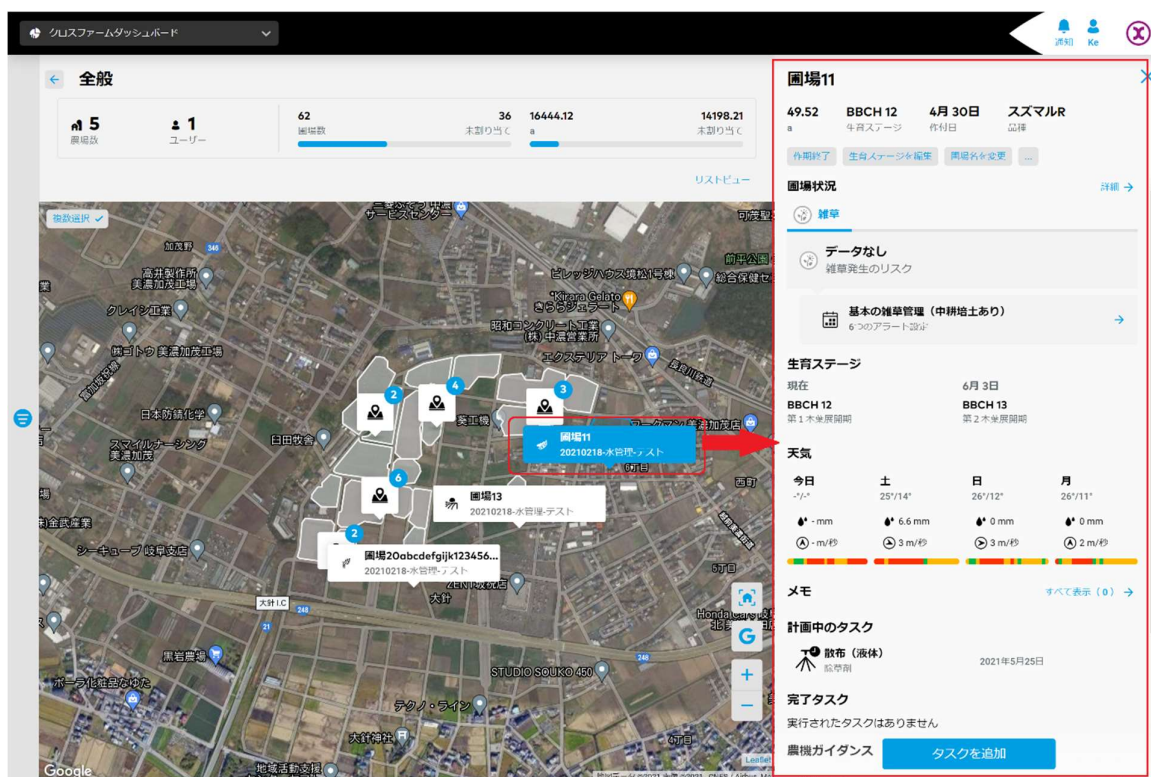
クロスファームダッシュボード

通知 Ke

全般

5 農場数
1 ユーザー
62 圃場数
36 未割り当て
16444.12 a
14198.21 未割り当て

リストビュー

複数選択

圃場11
20210218-水管理-テスト

圃場13
20210218-水管理-テスト

圃場20abcdefgijk123456...
20210218-水管理-テスト

2 4 3 6 2

加茂野 高井製作所 美濃加茂工場 クレイシ工業 緑ゴトウ 美濃加茂工場 日本防蝕化学 日田牧舎 スマイルナーシング 美濃加茂 金武産業 シーキューブ 岐阜支店 大針I.C 黒岩農場 ポーラ化粧品なゆた テクノ・ライン 大針神社 地域活動支援 STUDIO SOUKO 450 大針 ビレッジハウス境松1号棟 総合保健セ Kirara Gelato きららジェラート 昭和コンクリート工業 中濃営業所 エクステリア トーク 可児製 前平公園 西町 Honda 北 Google Leaflet

圃場11

49.52 a
BBCH 12 生育ステージ
4月 30日 作付日
スズマルR 品種

作期終了 生育ステージを編集 圃場名を変更 ...

圃場状況
詳細

雑草

データなし
雑草発生のリスク

基本の雑草管理（中耕培土あり）
6つのアラート設定

生育ステージ
現在
BBCH 12
第１本葉展開期
6月 3日
BBCH 13
第２本葉展開期

天気
今日 -°/-° - mm - m/秒
土 25°/14° 6.6 mm 3 m/秒
日 26°/12° 0 mm 3 m/秒
月 26°/11° 0 mm 2 m/秒

メモ
すべて表示（0）

計画中のタスク
散布（液体）
殺草剤
2021年5月25日

完了タスク
実行されたタスクはありません

農機ガイダンス
タスクを追加